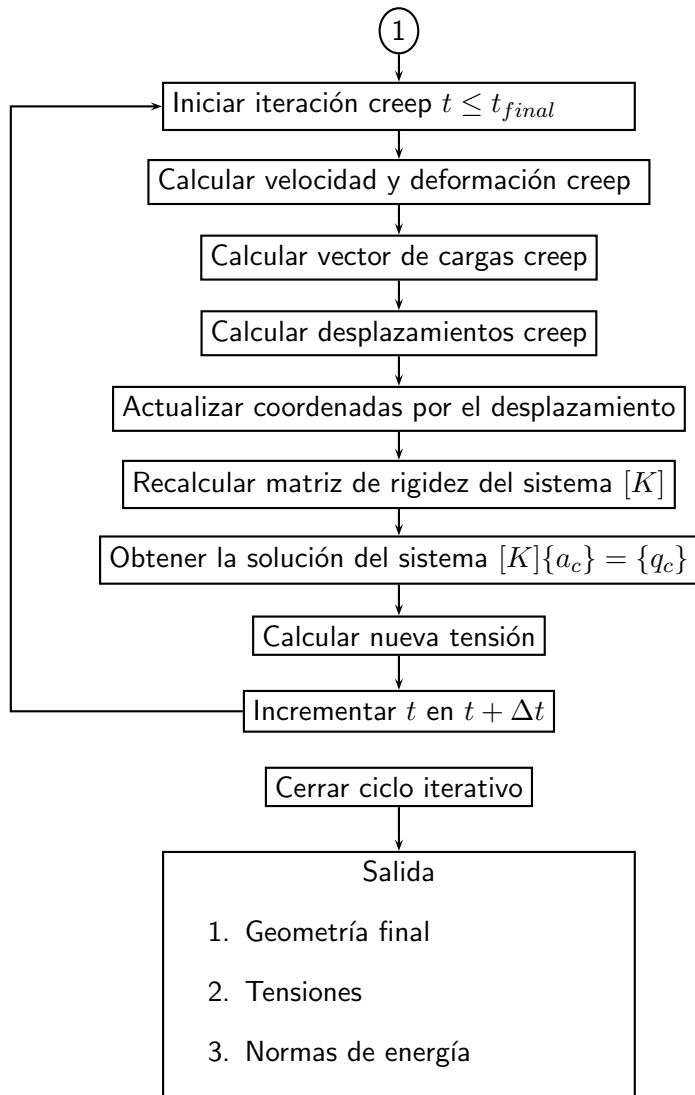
1

Iniciar iteración creep $t \leq t_{final}$

Calcular velocidad y deformación creep

Calcular vector de cargas creep

Calcular desplazamientos creep

Actualizar coordenadas por el desplazamiento

Recalcular matriz de rigidez del sistema $[K]$

Obtener la solución del sistema $[K]\{a_c\} = \{q_c\}$

Calcular nueva tensión

Incrementar $t$ en $t + \Delta t$

Cerrar ciclo iterativo

Salida

1. Geometría final

2. Tensiones

3. Normas de energía